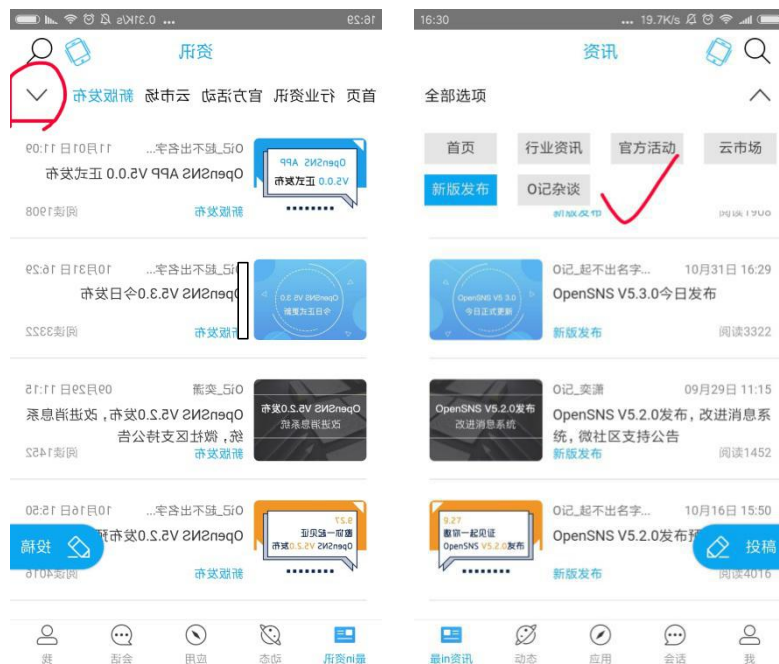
16:29 ... 0.31K/s

资讯

首页 行业资讯 官方活动 云市场 新版发布

OpenSNS APP
V5.0.0 正式发布

O记_起不出名字... 11月01日 11:09
OpenSNS APP V5.0.0 正式发布
新版发布 阅读1908

OpenSNS V5.3.0
今日正式发布

O记_起不出名字... 10月31日 16:29
OpenSNS V5.3.0今日发布
新版发布 阅读3322

OpenSNS V5.2.0发布
改进消息系统

O记_奕潇 09月29日 11:15
OpenSNS V5.2.0发布，改进消息系统，微社区支持公告
新版发布 阅读1452

9.27
邀您一起见证
OpenSNS V5.2.0发布

O记_起不出名字... 10月16日 15:50
OpenSNS V5.2.0发布预
投稿
新版发布 阅读4016

最in资讯 动态 应用 会话 我

16:30 ... 19.7K/s

资讯

全部选项

首页 行业资讯 官方活动 云市场
新版发布 O记杂谈

新版发布 阅读1908

OpenSNS V5.3.0
今日正式发布

O记_起不出名字... 10月31日 16:29
OpenSNS V5.3.0今日发布
新版发布 阅读3322

OpenSNS V5.2.0发布
改进消息系统

O记_奕潇 09月29日 11:15
OpenSNS V5.2.0发布，改进消息系统，微社区支持公告
新版发布 阅读1452

9.27
邀您一起见证
OpenSNS V5.2.0发布

O记_起不出名字... 10月16日 15:50
OpenSNS V5.2.0发布预
投稿
新版发布 阅读4016

最in资讯 动态 应用 会话 我